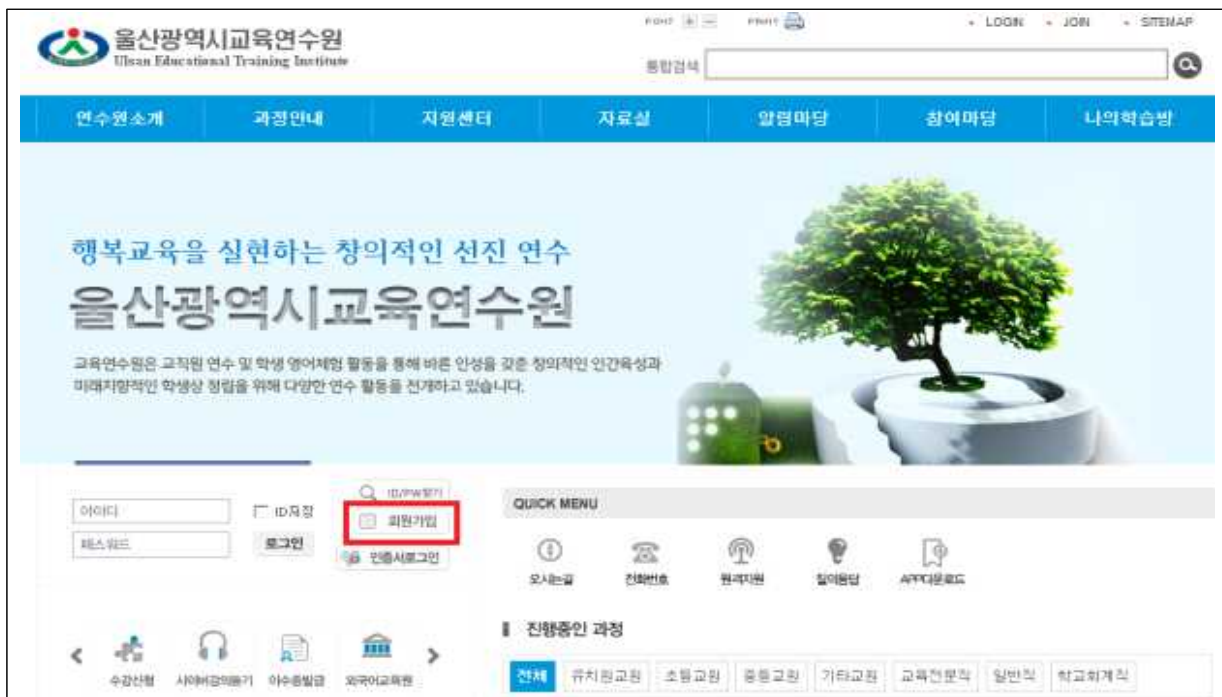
울산광역시교육연수원
Ulsan Educational Training Institute

FONT + − PRINT

• LOGIN • JOIN • SITEMAP

통합검색

연수원소개 과정안내 지원센터 자료실 알림마당 참여마당 나의학습방

행복교육을 실현하는 창의적인 선진 연수

울산광역시교육연수원

교육연수원은 교직원 연수 및 학생 영어체험 활동을 통해 바른 인성을 갖춘 창의적인 인간육성과 미래지향적인 학생상 정립을 위해 다양한 연수 활동을 전개하고 있습니다.

아이디
패스워드
ID저장
로그인
ID/PW찾기
회원가입
인증서로그인

QUICK MENU

오시는길 전화번호 원격지원 질의응답 APP다운로드

수강신청 사이버강의듣기 이수증발급 외국어교육원

진행중인 과정

전체 유치원교원 초등교원 중등교원 기타교원 교육전문직 일반직 학교회계직